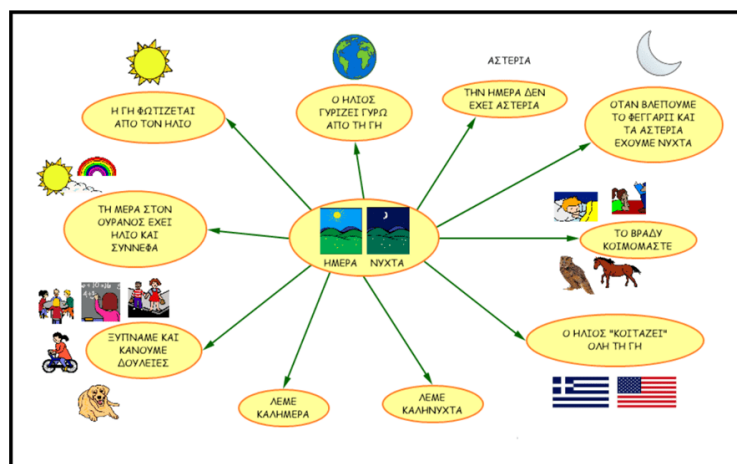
ΗΜΕΡΑ ΝΥΧΤΑ

Η ΓΗ ΦΩΤΙΖΕΤΑΙ ΑΠΟ ΤΟΝ ΗΛΙΟ

Ο ΗΛΙΟΣ ΓΥΡΙΖΕΙ ΓΥΡΩ ΑΠΟ ΤΗ ΓΗ

ΑΣΤΕΡΙΑ

ΤΗΝ ΗΜΕΡΑ ΔΕΝ ΕΧΕΙ ΑΣΤΕΡΙΑ

ΟΤΑΝ ΒΛΕΠΟΥΜΕ ΤΟ ΦΕΓΓΑΡΙ ΚΑΙ ΤΑ ΑΣΤΕΡΙΑ ΕΧΟΥΜΕ ΝΥΧΤΑ

ΤΗ ΜΕΡΑ ΣΤΟΝ ΟΥΡΑΝΟΣ ΕΧΕΙ ΗΛΙΟ ΚΑΙ ΣΥΝΝΕΦΑ

ΤΟ ΒΡΑΔΥ ΚΟΙΜΟΜΑΣΤΕ

ΞΥΠΝΑΜΕ ΚΑΙ ΚΑΝΟΥΜΕ ΔΟΥΛΕΙΕΣ

Ο ΗΛΙΟΣ "ΚΟΙΤΑΖΕΙ" ΟΛΗ ΤΗ ΓΗ

ΛΕΜΕ ΚΑΛΗΜΕΡΑ

ΛΕΜΕ ΚΑΛΗΝΥΧΤΑ